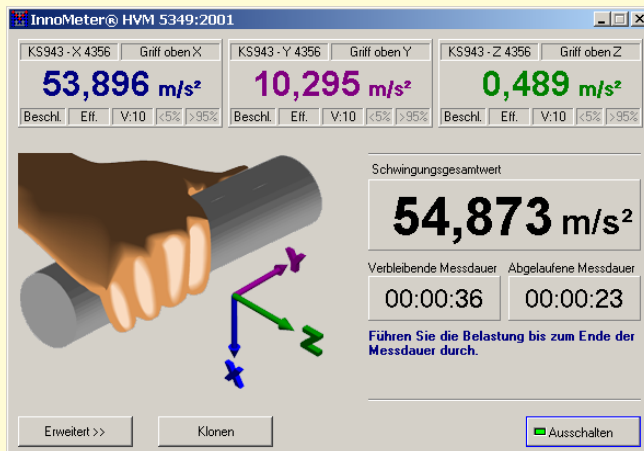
InnoMeter® HVM 5349:2001

KS943 - X 4356 | Griff oben X
53,896 m/s²
Beschl. | Eff. | V:10 | <5% | >95%

KS943 - Y 4356 | Griff oben Y
10,295 m/s²
Beschl. | Eff. | V:10 | <5% | >95%

KS943 - Z 4356 | Griff oben Z
0,489 m/s²
Beschl. | Eff. | V:10 | <5% | >95%

Y
Z
X

Schwingungsgesamtwert
54,873 m/s²

Verbleibende Messdauer
00:00:36

Abgelaufene Messdauer
00:00:23

Führen Sie die Belastung bis zum Ende der Messdauer durch.

Erweitert >>

Klonen

Ausschalten